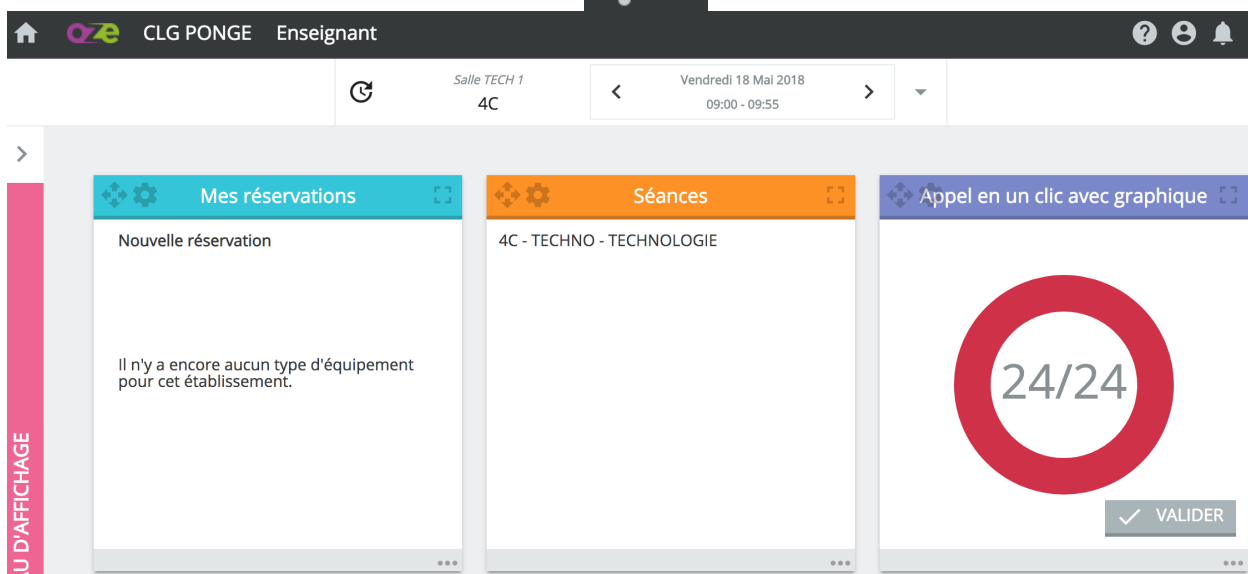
oze CLG PONGE Enseignant

Salle TECH 1
4C

Vendredi 18 Mai 2018
09:00 - 09:55

U D'AFFICHAGE

Mes réservations

Nouvelle réservation

Il n'y a encore aucun type d'équipement pour cet établissement.

Séances

4C - TECHNO - TECHNOLOGIE

Appel en un clic avec graphique

24/24

VALIDER